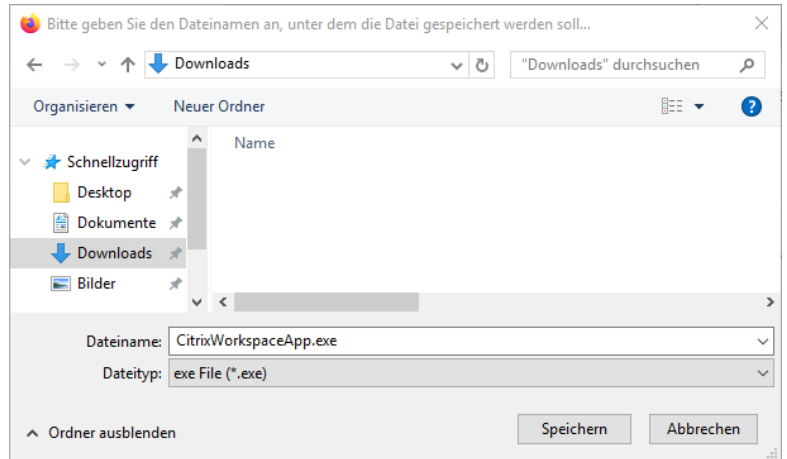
Bitte geben Sie den Dateinamen an, unter dem die Datei gespeichert werden soll...

Downloads

"Downloads" durchsuchen

Organisieren ▾

Neuer Ordner

Name

Schnellzugriff

Desktop

Dokumente

Downloads

Bilder

Dateiname: CitrixWorkspaceApp.exe

Dateityp: exe File (*.exe)

Ordner ausblenden

Speichern

Abbrechen